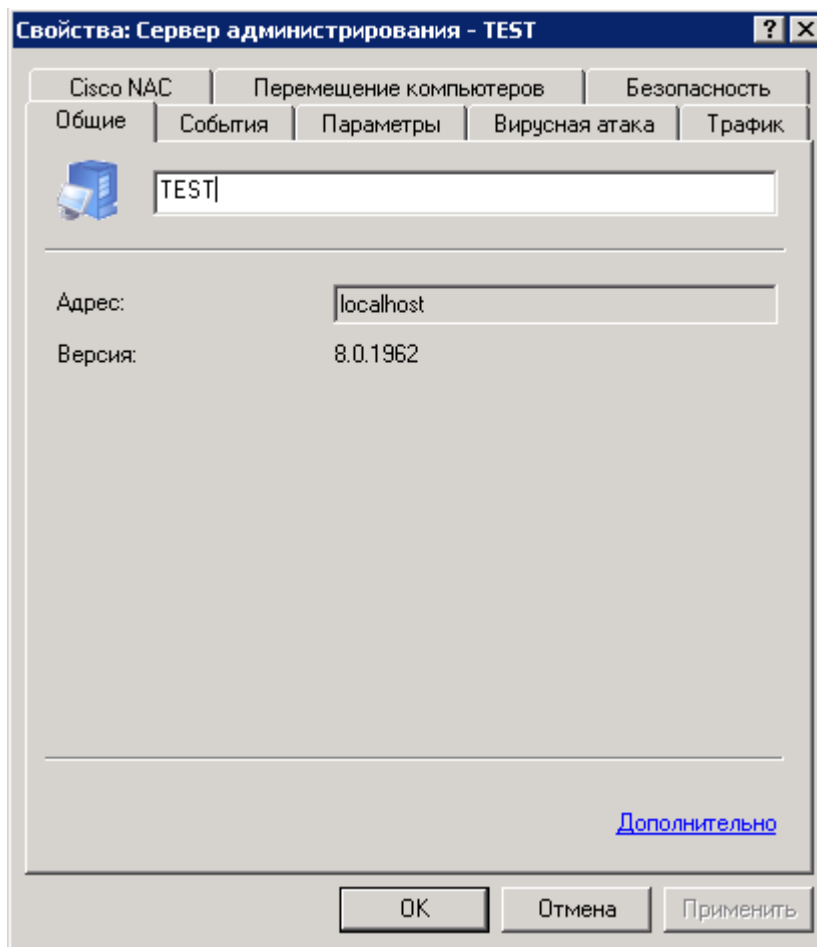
Свойства: Сервер администрирования - TEST

?

Cisco NAC | Перемещение компьютеров | Безопасность

Общие | События | Параметры | Вирусная атака | Трафик

TEST

Адрес: localhost

Версия: 8.0.1962

Дополнительно

OK | Отмена | Применить